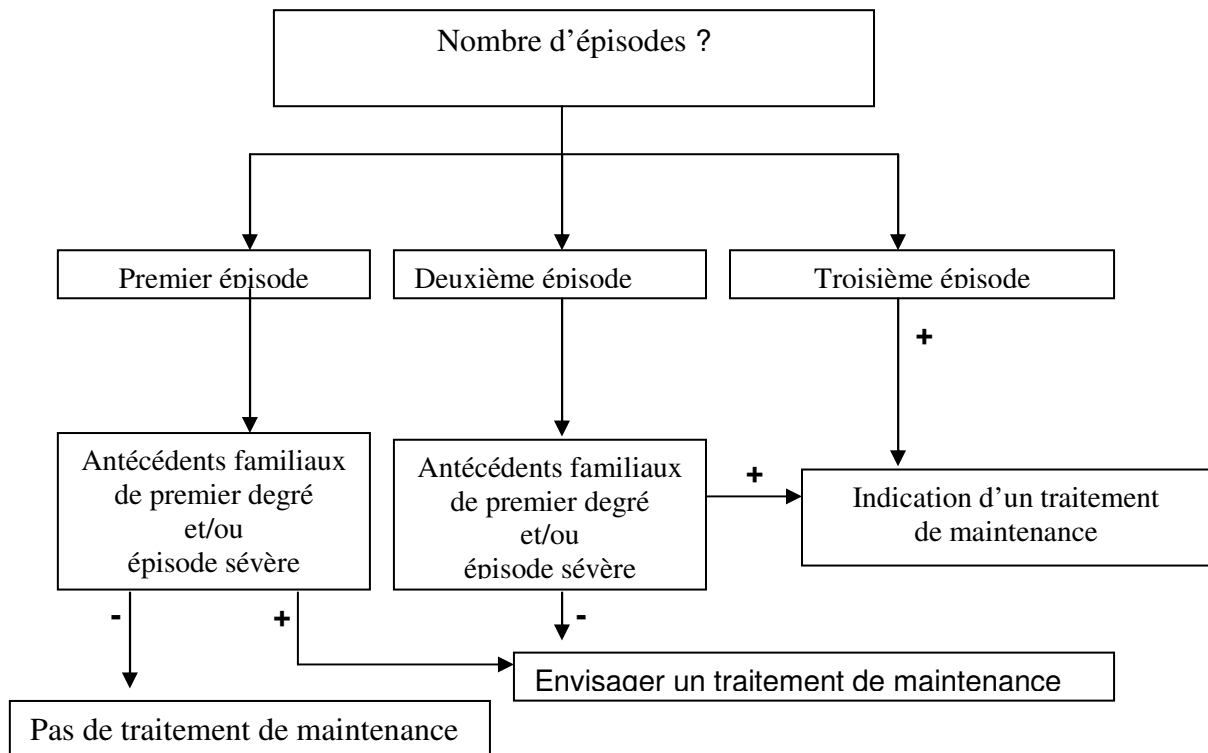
Nombre d'épisodes ?

Premier épisode

Deuxième épisode

Troisième épisode

+

Antécédents familiaux de premier degré et/ou épisode sévère

Antécédents familiaux de premier degré et/ou épisode sévère

+

Indication d'un traitement de maintenance

-

+

-

Envisager un traitement de maintenance

Pas de traitement de maintenance